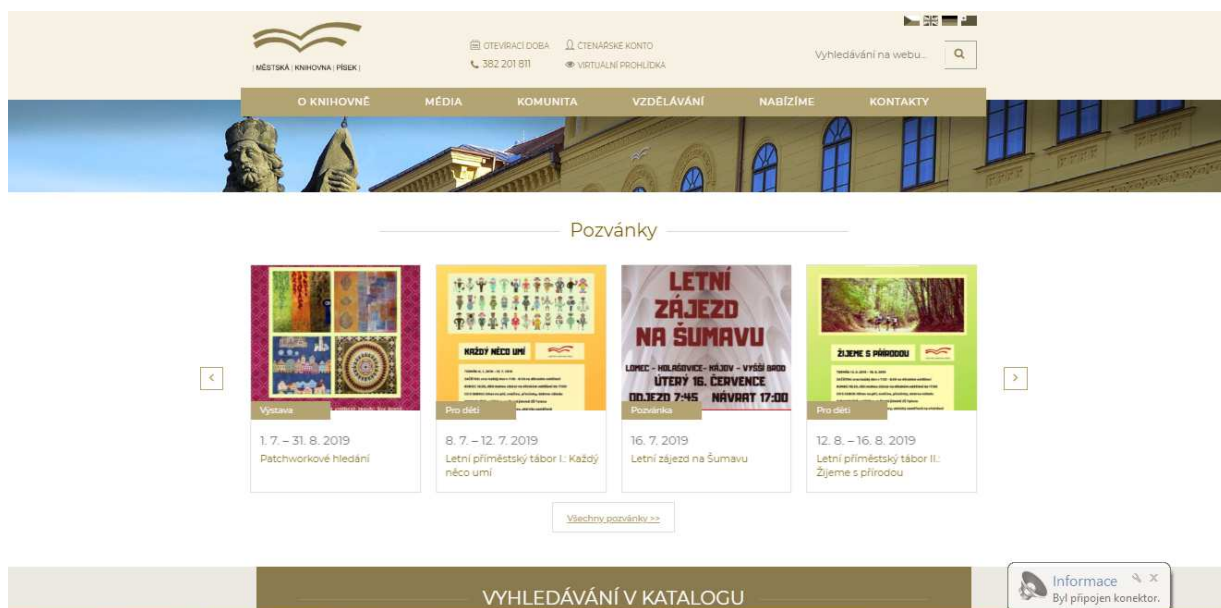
| MĚSTSKÁ | KNIHOVNA | PÍSEK |

OTEVÍRACÍ DOBA ČTENÁŘSKÉ KONTO
382 201 811 VIRTUÁLNÍ PROHLÍDKA

Vyhledávání na webu...

O KNIHOVNĚ MÉDIA KOMUNITA VZDĚLÁVÁNÍ NABÍZÍME KONTAKTY

Pozvánky

Výstava
1. 7. – 31. 8. 2019
Patchworkové hledání

KAŽDÝ NĚCO UMÍ
Pro děti
8. 7. – 12. 7. 2019
Letní příměstský tábor I.: Každý něco umí

LETNÍ ZÁJEZD NA ŠUMAVU
LOMEC - HOLAŠOVICE - KÁJOV - VYŠŠÍ BROD
ÚTERÝ 16. ČERVENCE
ODJEZD 7:45 NÁVRAT 17:00
Pozvánka
16. 7. 2019
Letní zájezd na Šumavu

ŽIJEME S PŘÍRODOU
Pro děti
12. 8. – 16. 8. 2019
Letní příměstský tábor II.: Žijeme s přírodou

Všechny pozvánky >>

VYHLEDÁVÁNÍ V KATALOGU

Informace
Byl připojen konektor.